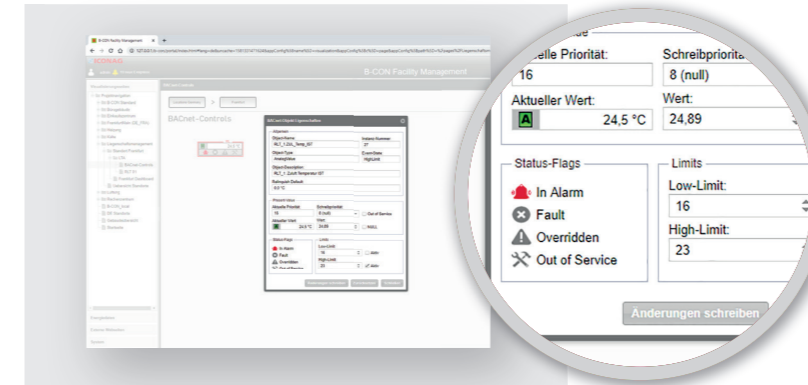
B-CON Facility Management

B-CON Facility Management

BACnet-Controls

...elle Priorität:
16
Schreibpriorit...
8 (null)
Aktueller Wert:
A
24,5 °C
Wert:
24,89

Status-Flags
In Alarm
Fault
Overridden
Out of Service

Limits
Low-Limit:
16
High-Limit:
23

Änderungen schreiben